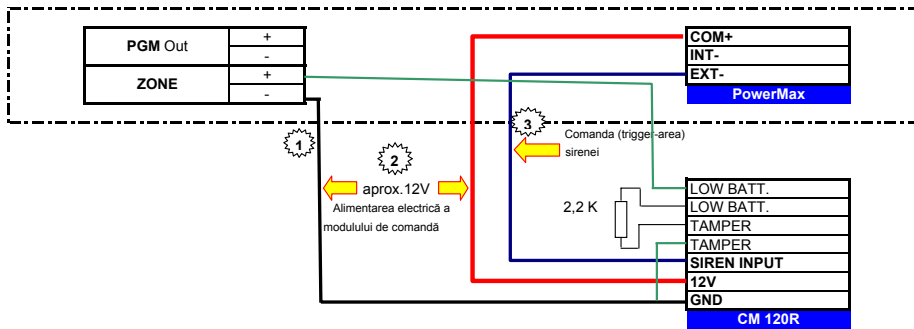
| PGM Out | + |
|---|---|
| | - |
| ZONE | + |
| | - |

COM+
INT-
EXT-
PowerMax

1

2

aprox.12V

Alimentarea electrică a modulului de comandă

3

Comanda (trigger-area) sirenei

2,2 K

LOW BATT.
LOW BATT.
TAMPER
TAMPER
SIREN INPUT
12V
GND
CM 120R